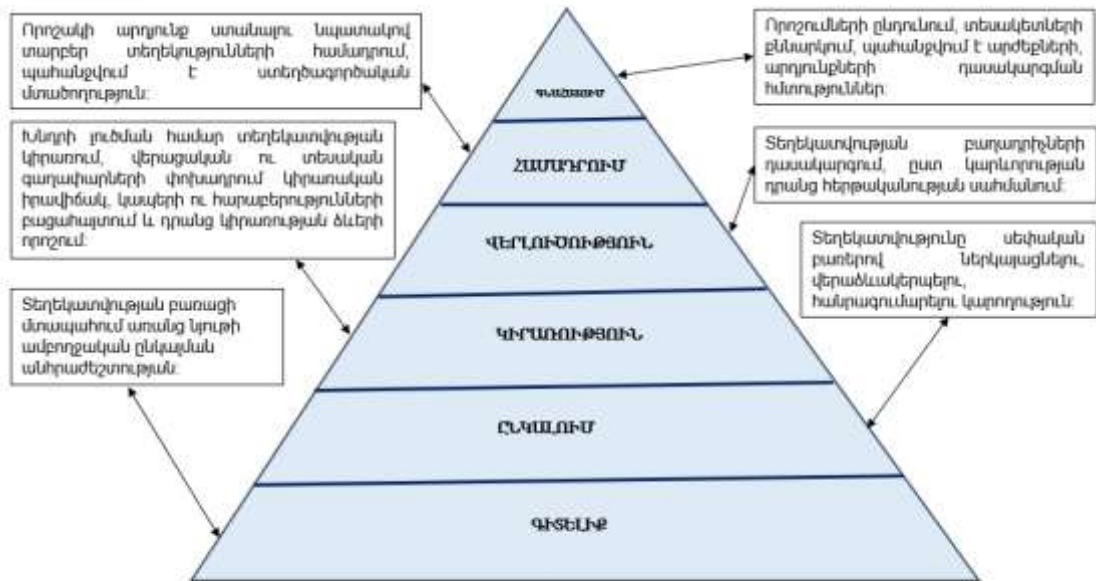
Որոշակի արդյունք ստանալու նպատակով տարբեր տեղեկությունների համադրում, պահանջվում է ստեղծագործական մտածողություն:

Որոշումների ընդունում, տեսակետների քննարկում, պահանջվում է արժեքների, արդյունքների դասակարգման հմտություններ:

ԳՆԱՀԱՏՈՒՄ

ՀԱՄԱԴՐՈՒՄ

Խնդրի լուծման համար տեղեկատվության կիրառում, վերացական ու տեսական գաղափարների փոխադրում կիրառական իրավիճակ, կապերի ու հարաբերությունների բացահայտում և դրանց կիրառության ձևերի որոշում:

Տեղեկատվության բաղադրիչների դասակարգում, ըստ կարևորության դրանց հերթականության սահմանում:

ՎԵՐԼՈՒԾՈՒԹՅՈՒՆ

Տեղեկատվությունը սեփական բառերով ներկայացնելու, վերաձևակերպելու, խմբավորելու կարողություն:

Տեղեկատվության բառացի մտապահում առանց նյութի ամբողջական ընկալման անհրաժեշտության:

ԿԻՐԱՌՈՒԹՅՈՒՆ

ԸՆԿԱԼՈՒՄ

ԳԻՏԵԼԻՔ